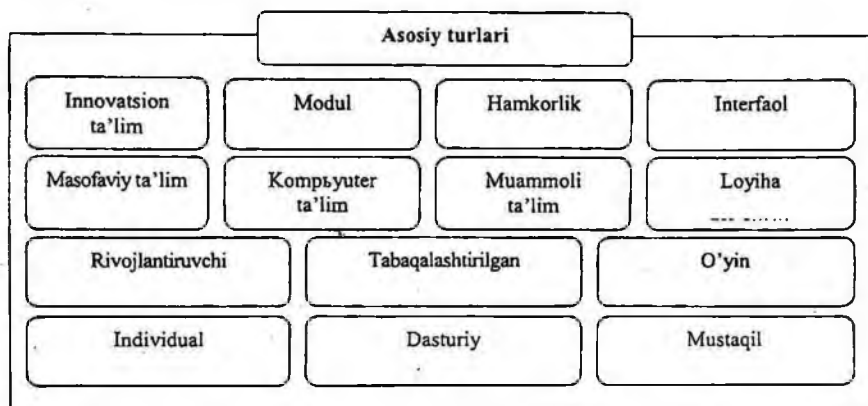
Asosiy turlari

Innovatsion ta'lim

Modul

Hamkorlik

Interfaol

Masofaviy ta'lim

Kompьyuter ta'lim

Muammoli ta'lim

Loyiha

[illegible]

Rivojlantiruvchi

Tabaqalashtirilgan

O'yin

Individual

Dasturiy

Mustaqil